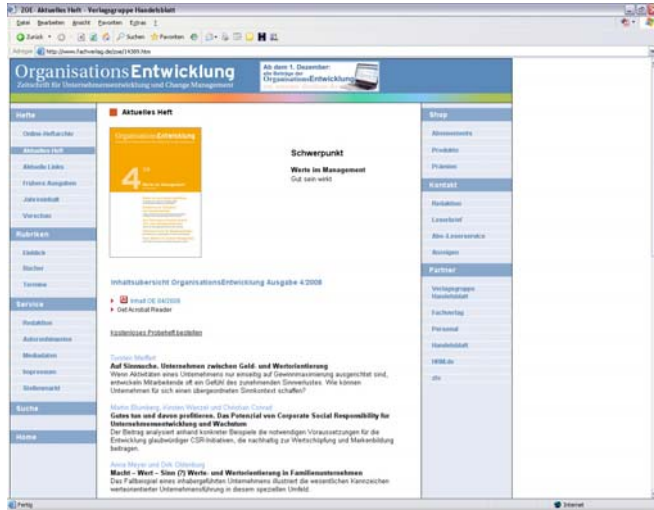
ZOE- Aktuelles Heft - Verlagsgruppe Handelsblatt

Datei Bearbeiten Ansicht Favoriten Extras ?

Zurück Suchen Favoriten

Adresse http://www.fachverlag.de/zoe/14389.htm

OrganisationsEntwicklung
Zeitschrift für Unternehmensentwicklung und Change Management

Ab dem 1. Dezember: alle Beiträge der OrganisationsEntwicklung

Hefte
Online-Heftarchiv
Aktuelles Heft
Aktuelle Links
Frühere Ausgaben
Jahresinhalt
Vorschau

Rubriken
Einblick
Bücher
Termine

Service
Redaktion
Autorenhinweise
Mediadaten
Impressum
Stellenmarkt

Suche

Home

Aktuelles Heft

OrganisationsEntwicklung
4
Werte im Management

Schwerpunkt

Werte im Management
Gut sein wirkt

Inhaltsübersicht OrganisationsEntwicklung Ausgabe 4/2008

Inhalt OE 04/2008
Get Acrobat Reader

Kostenloses Probeheft bestellen

Torsten Weffert
Auf Sinnsuche. Unternehmen zwischen Geld- und Werteorientierung
Wenn Aktivitäten eines Unternehmens nur einseitig auf Gewinnmaximierung ausgerichtet sind, entwickeln Mitarbeitende oft ein Gefühl des zunehmenden Sinnverlustes. Wie können Unternehmen für sich einen übergeordneten Sinnkontext schaffen?

Martin Blumberg, Kirsten Wenzel und Christian Conrad
Gutes tun und davon profitieren. Das Potenzial von Corporate Social Responsibility für Unternehmensentwicklung und Wachstum
Der Beitrag analysiert anhand konkreter Beispiele die notwendigen Voraussetzungen für die Entwicklung glaubwürdiger CSR-Initiativen, die nachhaltig zur Wertschöpfung und Markenbildung beitragen.

Anna Meyer und Dirk Oldenburg
Macht – Wert – Sinn (?) Werte- und Werteorientierung in Familienunternehmen
Das Fallbeispiel eines inhabergeführten Unternehmens illustriert die wesentlichen Kennzeichen werteorientierter Unternehmensführung in diesem speziellen Umfeld.

Shop
Abonnements
Produkte
Prämien

Kontakt
Redaktion
Leserbrief
Abo-Leserservice
Anzeigen

Partner
Verlagsgruppe Handelsblatt
Fachverlag
Personal
Handelsblatt
HRM.de
zfo

Fertig
Internet